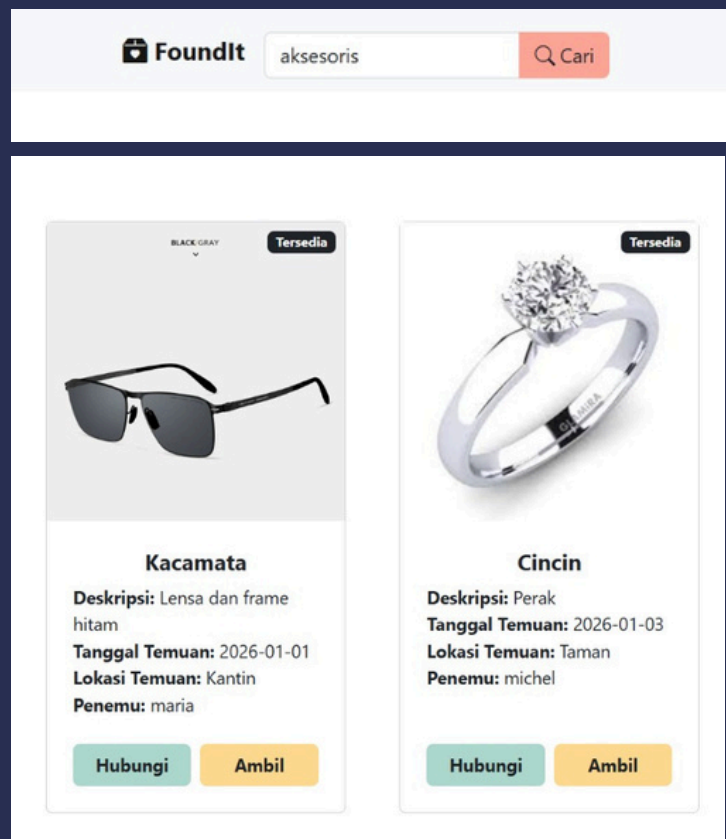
FoundIt

aksesoris

Cari

BLACK GRAY

Tersedia

Kacamata

**Deskripsi:** Lensa dan frame hitam
**Tanggal Temuan:** 2026-01-01
**Lokasi Temuan:** Kantin
**Penemu:** maria

Hubungi

Ambil

Tersedia

GLAMIRA

Cincin

**Deskripsi:** Perak
**Tanggal Temuan:** 2026-01-03
**Lokasi Temuan:** Taman
**Penemu:** michel

Hubungi

Ambil